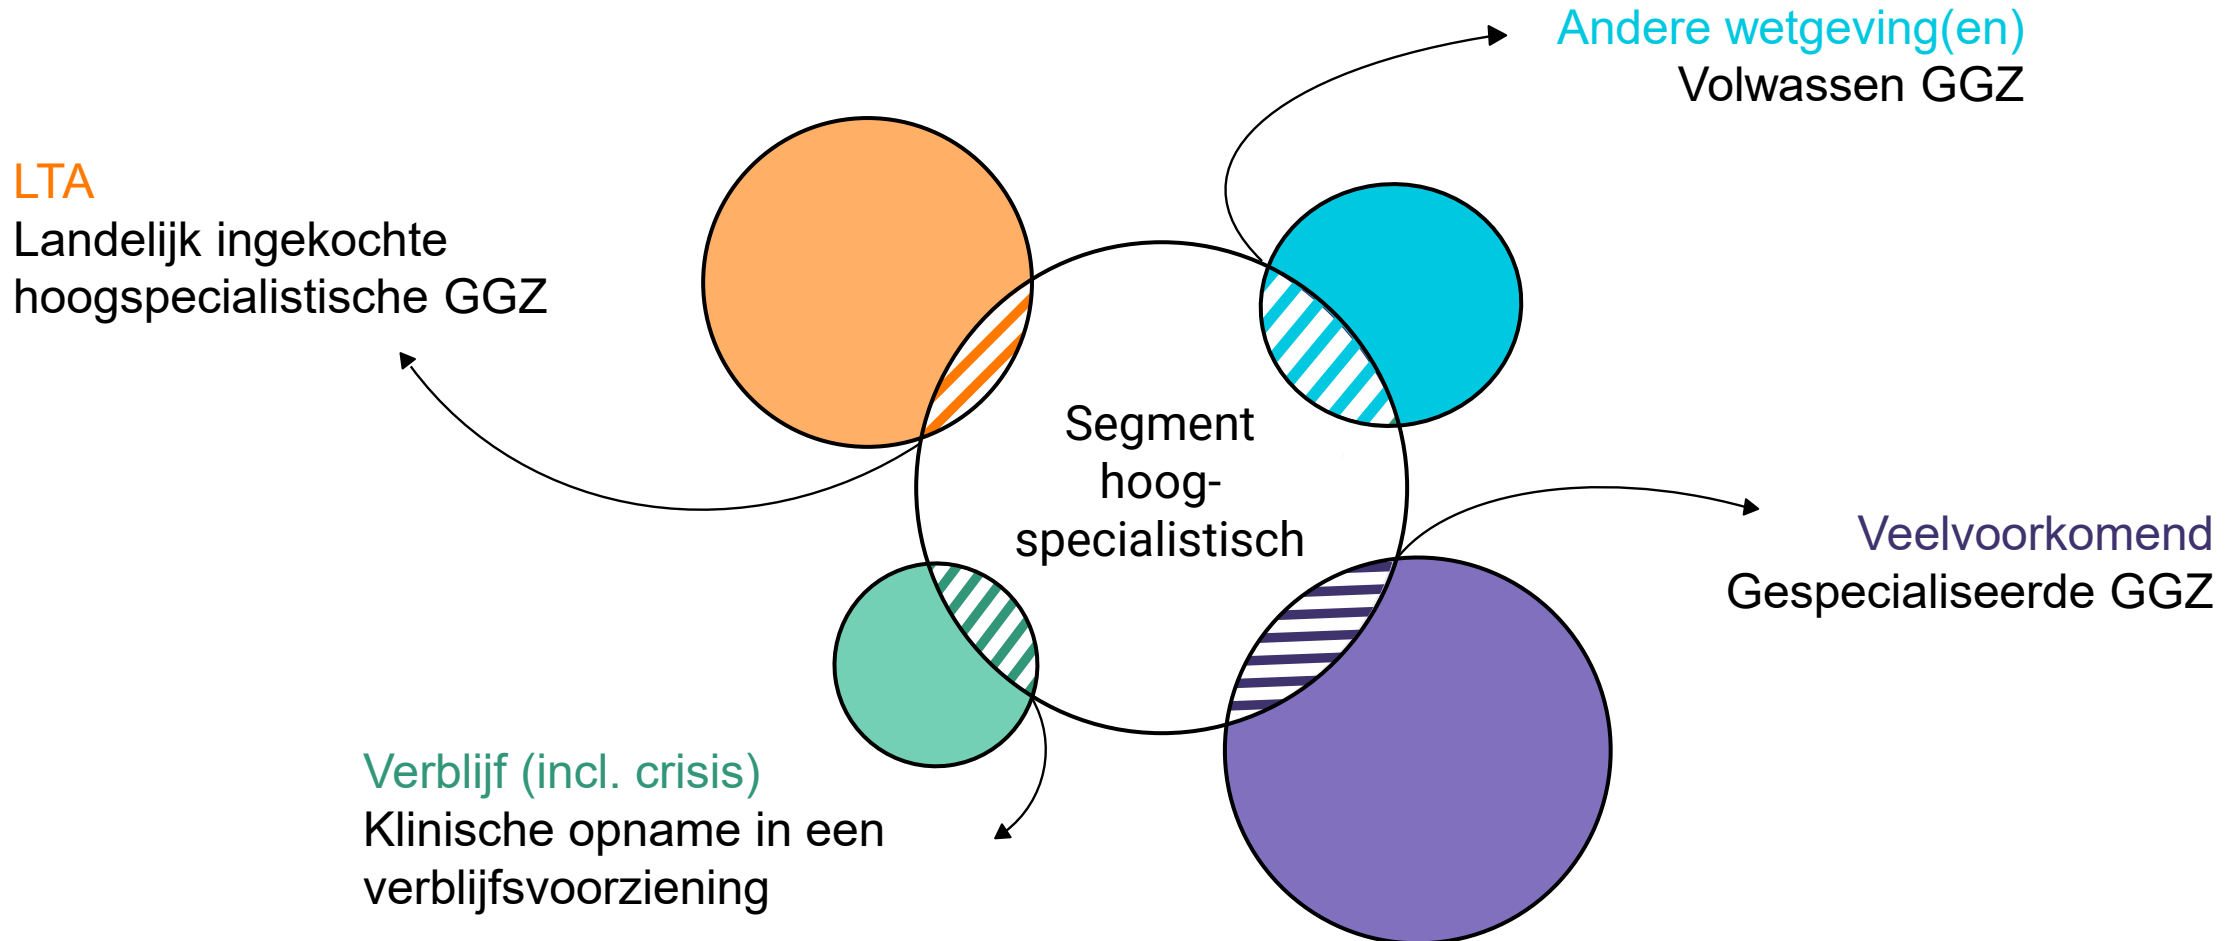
Andere wetgeving(en)
Volwassen GGZ

LTA
Landelijk ingekochte hoogspecialistische GGZ

Segment hoog-specialistisch

Veelvoorkomend
Gespecialiseerde GGZ

Verblijf (incl. crisis)
Klinische opname in een verblijfsvoorziening